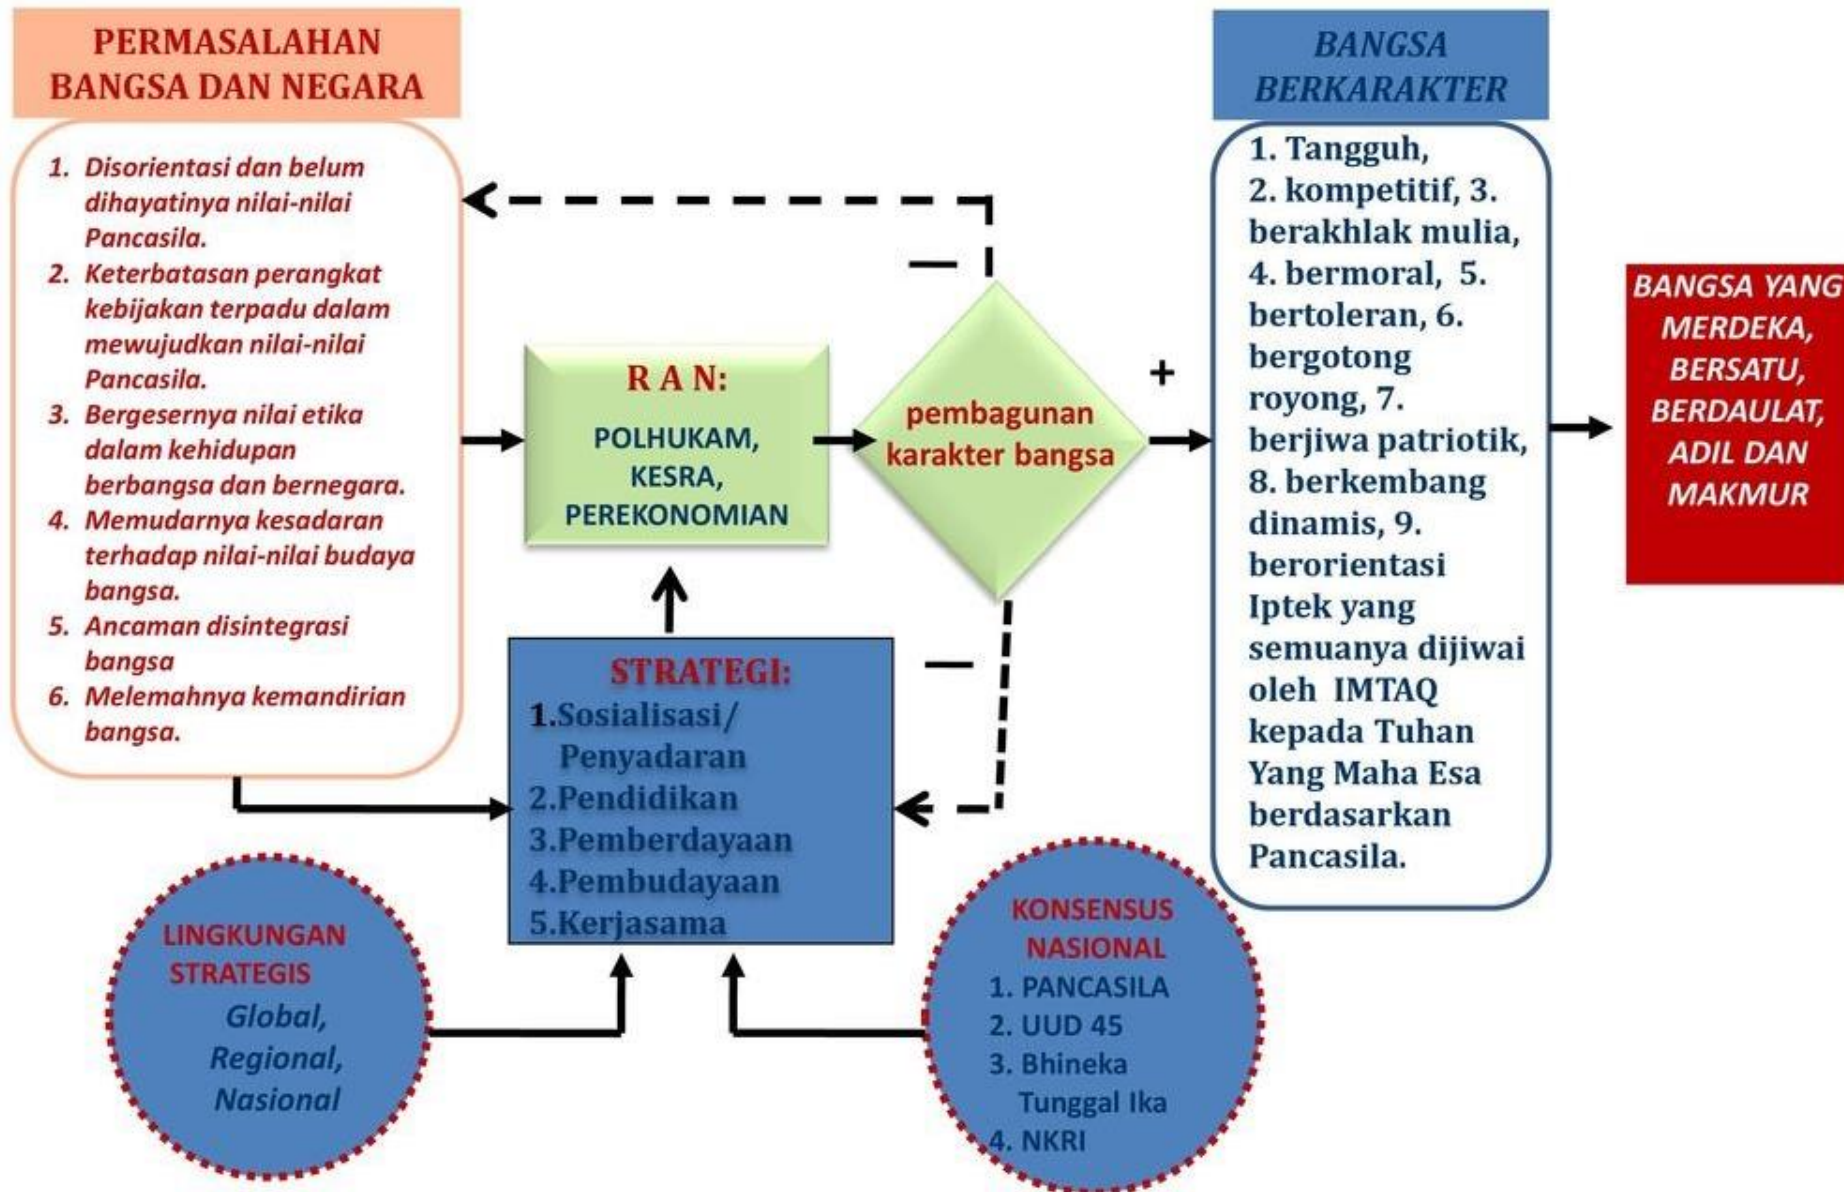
PERMASALAHAN BANGSA DAN NEGARA

1. Disorientasi dan belum dihayatinya nilai-nilai Pancasila.
2. Keterbatasan perangkat kebijakan terpadu dalam mewujudkan nilai-nilai Pancasila.
3. Bergesernya nilai etika dalam kehidupan berbangsa dan bernegara.
4. Memudarnya kesadaran terhadap nilai-nilai budaya bangsa.
5. Ancaman disintegrasi bangsa
6. Melemahnya kemandirian bangsa.

R A N:
POLHUKAM, KESRA, PEREKONOMIAN

pembagunan karakter bangsa

—

+

—

STRATEGI:
1.Sosialisasi/ Penyadaran
2.Pendidikan
3.Pemberdayaan
4.Pembudayaan
5.Kerjasama

BANGSA BERKARAKTER

1. Tangguh,
2. kompetitif, 3. berakhlak mulia, 4. bermoral, 5. bertoleran, 6. bergotong royong, 7. berjiwa patriotik, 8. berkembang dinamis, 9. berorientasi Iptek yang semuanya dijiwai oleh IMTAQ kepada Tuhan Yang Maha Esa berdasarkan Pancasila.

BANGSA YANG MERDEKA, BERSATU, BERDAULAT, ADIL DAN MAKMUR

LINGKUNGAN STRATEGIS
Global, Regional, Nasional

KONSENSUS NASIONAL
1. PANCASILA
2. UUD 45
3. Bhineka Tunggal Ika
4. NKRI